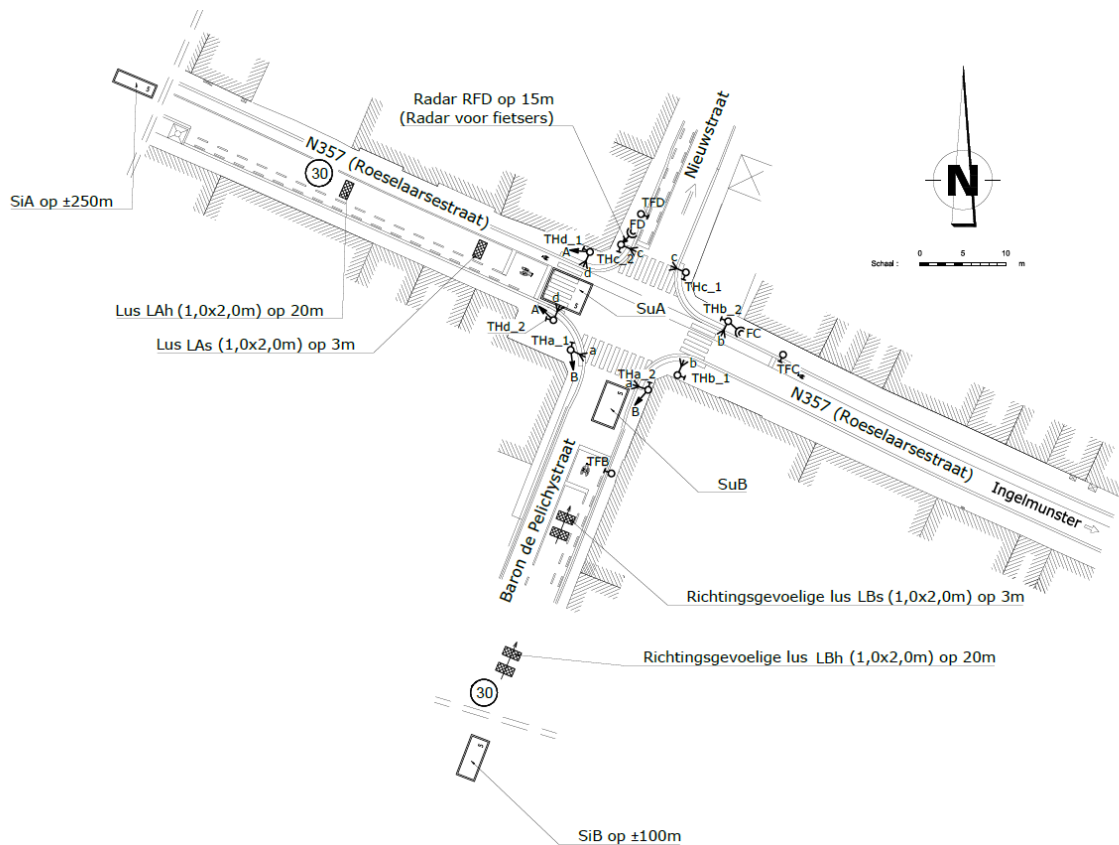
Radar RFD op 15m
(Radar voor fietsers)

Nieuwstraat

N

0 5 10
Schaal : m

SiA op ±250m

N357 (Roeselaarsestraat)

30

TFD
FD
THd_1
A
THc_2
c
d
c
THc_1

Lus LAh (1,0x2,0m) op 20m

SuA
THb_2
FC
b

Lus LAs (1,0x2,0m) op 3m

THd_2
A
d
THa_1
a
B
b
THa_2
a
THb_1
B
TFC

N357 (Roeselaarsestraat)

Ingelmunster

TFB

Baron de Pelichystraat

SuB

Richtingsgevoelige lus LBs (1,0x2,0m) op 3m

Richtingsgevoelige lus LBh (1,0x2,0m) op 20m

30

SiB op ±100m